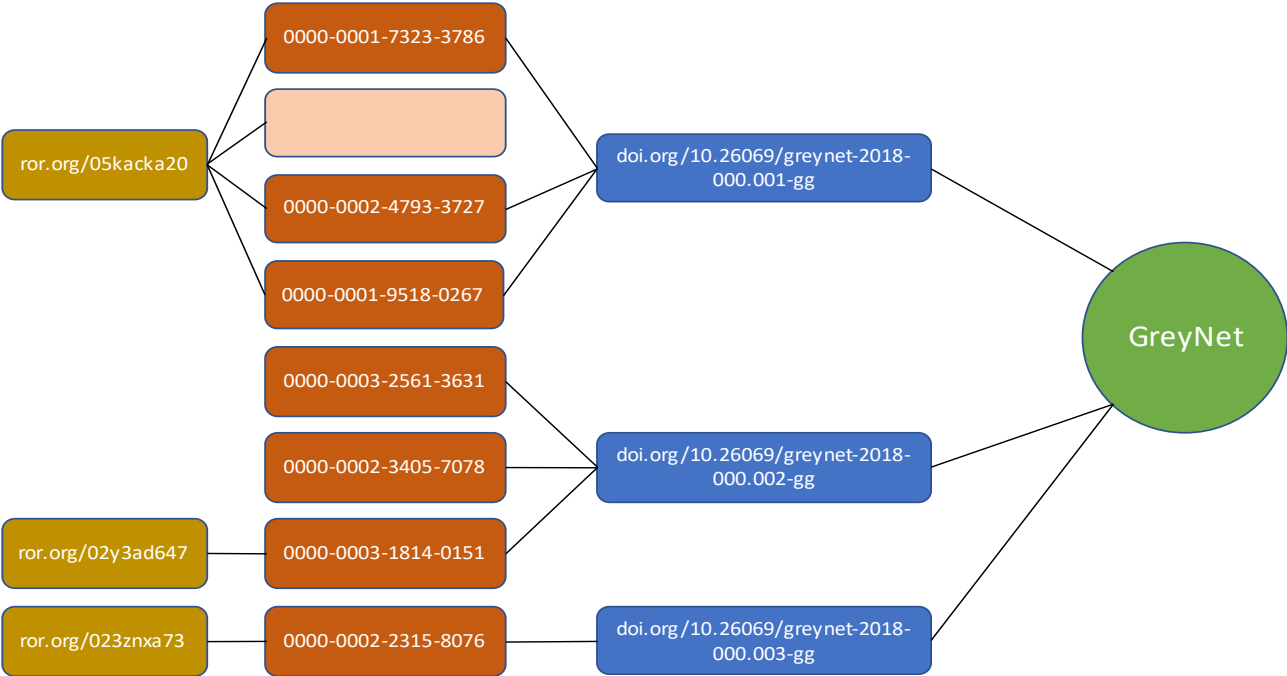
0000-0001-7323-3786

ror.org/05kacka20

0000-0002-4793-3727

0000-0001-9518-0267

doi.org/10.26069/greynet-2018-000.001-gg

GreyNet

0000-0003-2561-3631

0000-0002-3405-7078

doi.org/10.26069/greynet-2018-000.002-gg

ror.org/02y3ad647

0000-0003-1814-0151

ror.org/023znxa73

0000-0002-2315-8076

doi.org/10.26069/greynet-2018-000.003-gg